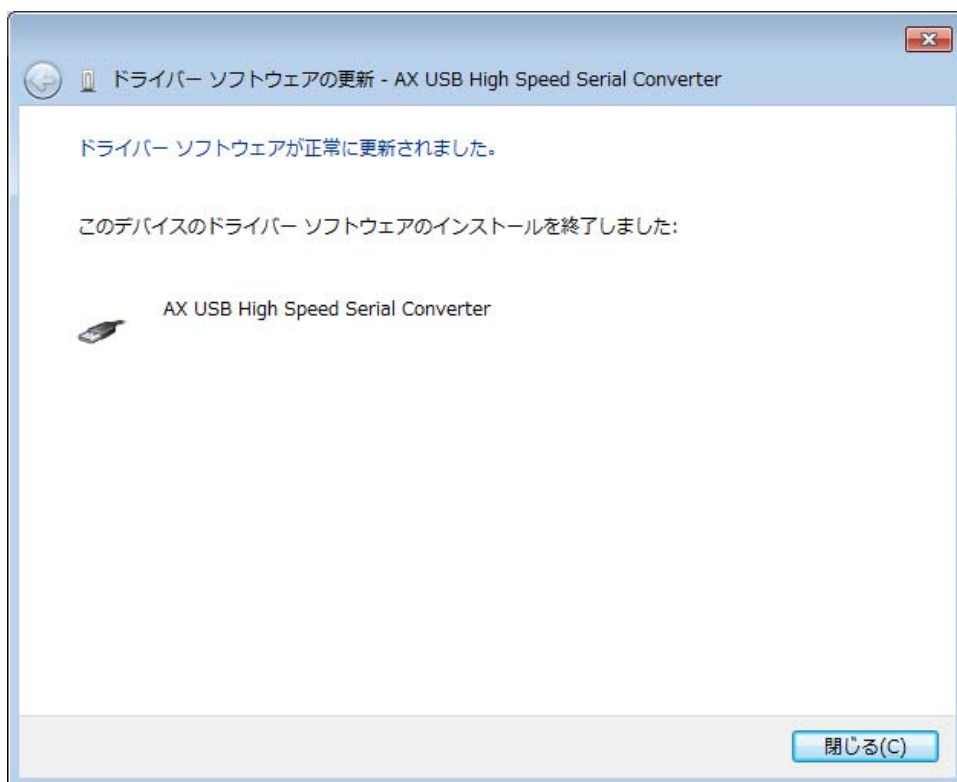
ドライバー ソフトウェアの更新 - AX USB High Speed Serial Converter

ドライバー ソフトウェアが正常に更新されました。

このデバイスのドライバー ソフトウェアのインストールを終了しました:

AX USB High Speed Serial Converter

閉じる(C)